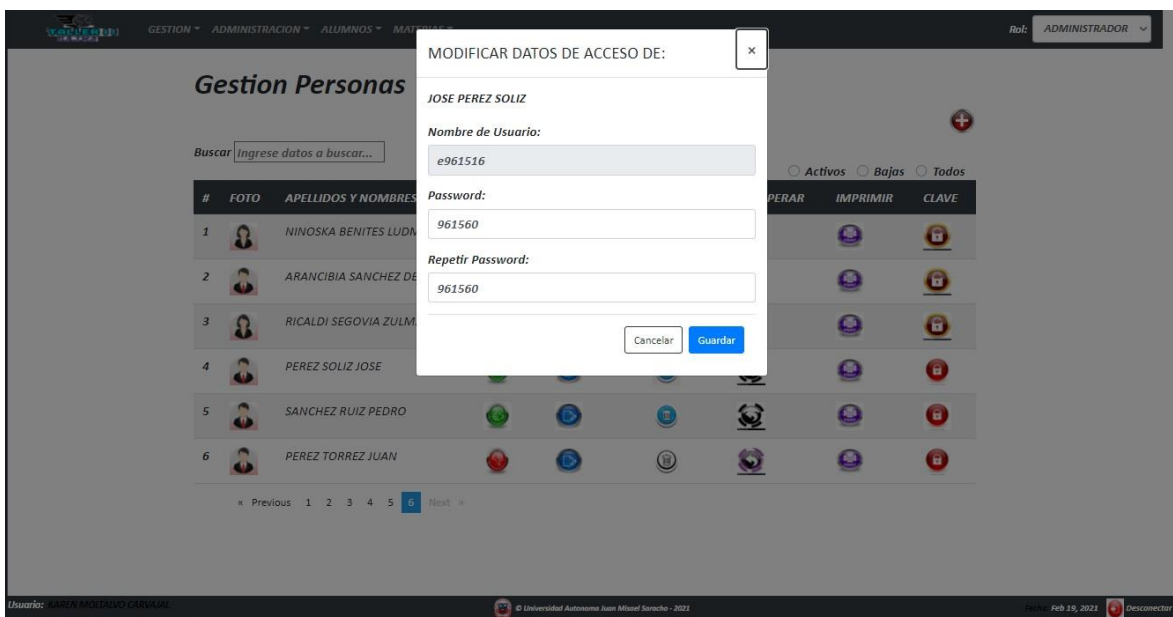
GESTION ▾ ADMINISTRACION ▾ ALUMNOS ▾ MAT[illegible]

Rol: ADMINISTRADOR

Gestion Personas

Buscar Ingrese datos a buscar...

○ Activos ○ Bajas ○ Todos

| # | FOTO | APELLIDOS Y NOMBRES | | | | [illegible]PERAR | IMPRIMIR | CLAVE |
|---|---|---|---|---|---|---|---|---|
| 1 | | NINOSKA BENITES LUDM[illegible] | | | | | | |
| 2 | | ARANCIBIA SANCHEZ DE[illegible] | | | | | | |
| 3 | | RICALDI SEGOVIA ZULM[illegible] | | | | | | |
| 4 | | PEREZ SOLIZ JOSE | | | | | | |
| 5 | | SANCHEZ RUIZ PEDRO | | | | | | |
| 6 | | PEREZ TORREZ JUAN | | | | | | |

« Previous 1 2 3 4 5 6 Next »

MODIFICAR DATOS DE ACCESO DE:

×

JOSE PEREZ SOLIZ

Nombre de Usuario:

e961516

Password:

961560

Repetir Password:

961560

Cancelar Guardar

Usuario: KAREN MOLTALVO CARVAJAL

© Universidad Autonoma Juan Misael Saracho - 2021

Fecha: Feb 19, 2021 Desconectar